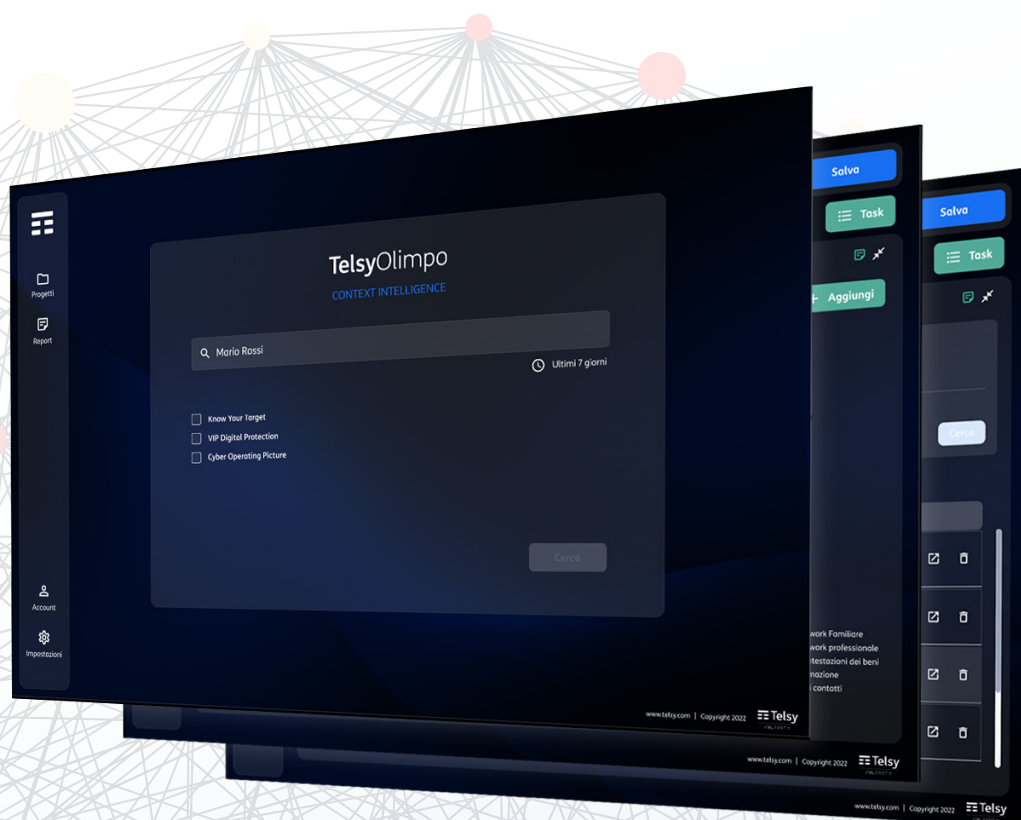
Progetti

Report

TelsyOlimpo
CONTEXT INTELLIGENCE

Mario Rossi

Ultimi 7 giorni

Know Your Target
VIP Digital Protection
Cyber Operating Picture

Cerca

Account

Impostazioni

www.telsy.com | Copyright 2022 Telsy

Salva
Task
Aggiungi

work Familiare
work professionale
testazioni dei beni
mazione
contatti

www.telsy.com | Copyright 2022 Telsy

Salva
Task

Cerca

www.telsy.com | Copyright 2022 Telsy